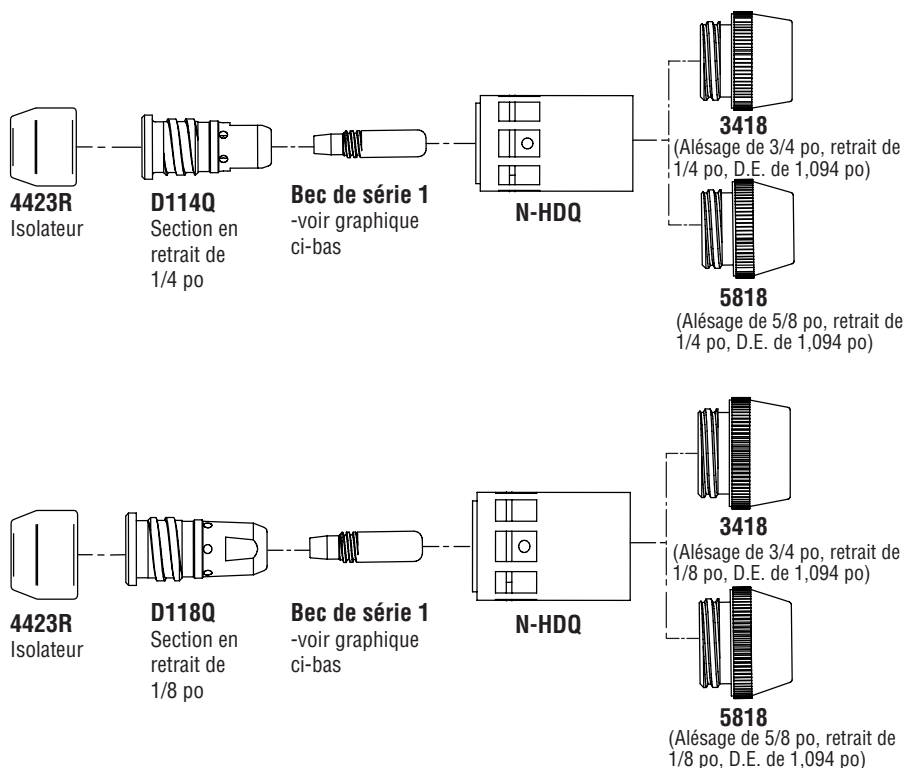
3418
(Alésage de 3/4 po, retrait de 1/4 po, D.E. de 1,094 po)

4423R
Isolateur

D114Q
Section en retrait de 1/4 po

Bec de série 1
-voir graphique ci-bas

N-HDQ

5818
(Alésage de 5/8 po, retrait de 1/4 po, D.E. de 1,094 po)

3418
(Alésage de 3/4 po, retrait de 1/8 po, D.E. de 1,094 po)

4423R
Isolateur

D118Q
Section en retrait de 1/8 po

Bec de série 1
-voir graphique ci-bas

N-HDQ

5818
(Alésage de 5/8 po, retrait de 1/8 po, D.E. de 1,094 po)